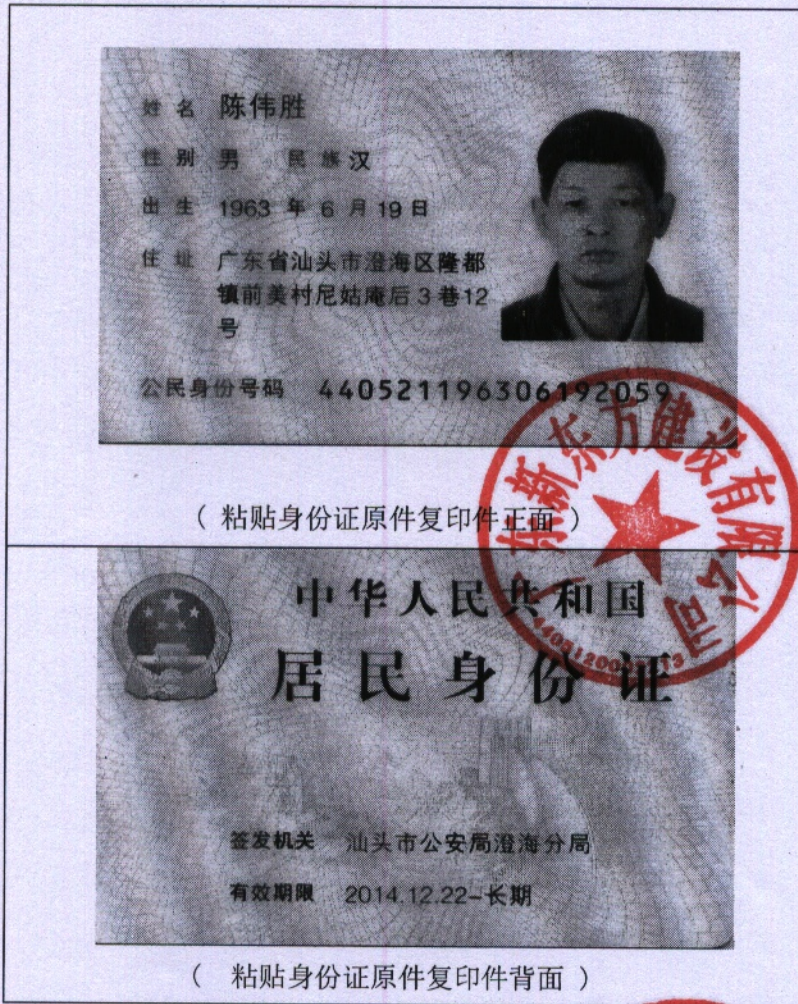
姓名 陈伟胜

性别 男 民族 汉

出生 1963 年 6 月 19 日

住址 广东省汕头市澄海区隆都镇前美村尼姑庵后3巷12号

公民身份号码 440521196306192059

（ 粘贴身份证原件复印件正面 ）

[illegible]东方建设有限公司

44051200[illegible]

中华人民共和国

居民身份证

签发机关 汕头市公安局澄海分局

有效期限 2014.12.22-长期

（ 粘贴身份证原件复印件背面 ）